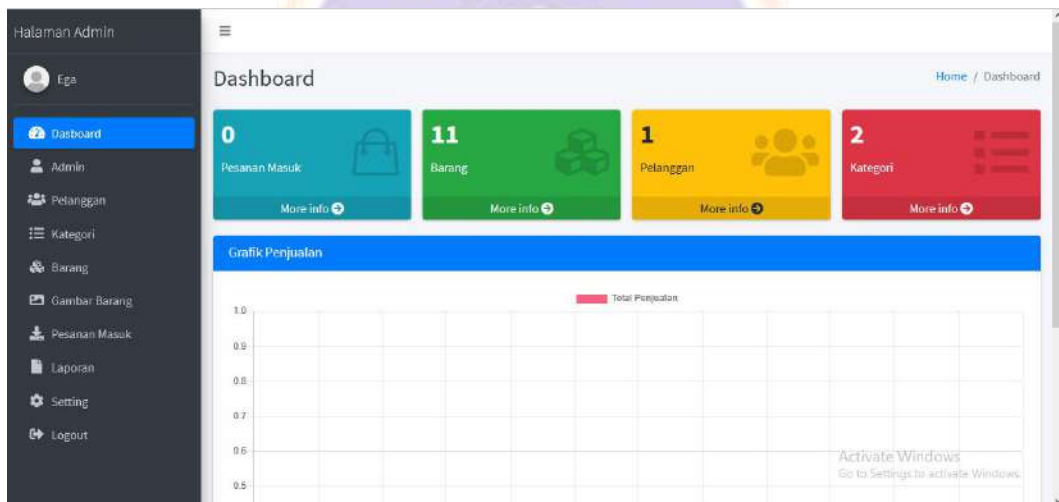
Halaman Admin

Ega

Dasboard
Admin
Pelanggan
Kategori
Barang
Gambar Barang
Pesanan Masuk
Laporan
Setting
Logout

≡

Dashboard

Home / Dashboard

0
Pesanan Masuk
More info

11
Barang
More info

1
Pelanggan
More info

2
Kategori
More info

Grafik Penjualan

Total Penjualan

1.0
0.9
0.8
0.7
0.6
0.5

Activate Windows
Go to Settings to activate Windows.